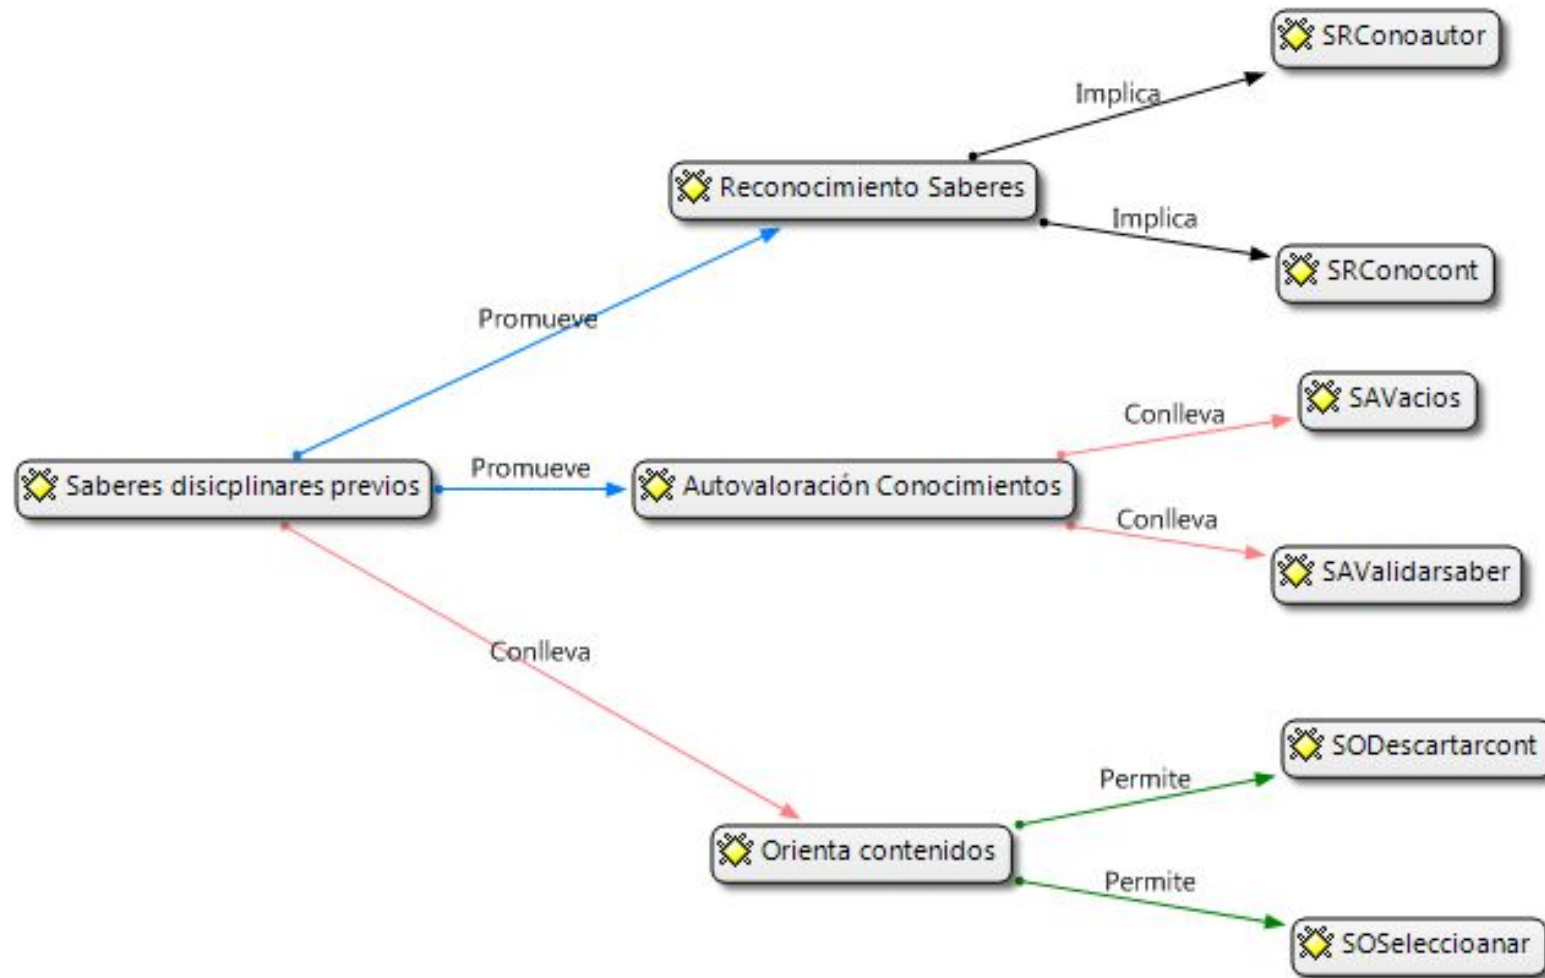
SRConoautor

Implica

Reconocimiento Saberes

Implica

SRConocont

Promueve

SAVacios

Conlleva

Saberes disicplinares previos

Promueve

Autovaloración Conocimientos

Conlleva

SAValidarsaber

Conlleva

SODescartarcont

Permite

Orienta contenidos

Permite

SOSeleccioanar